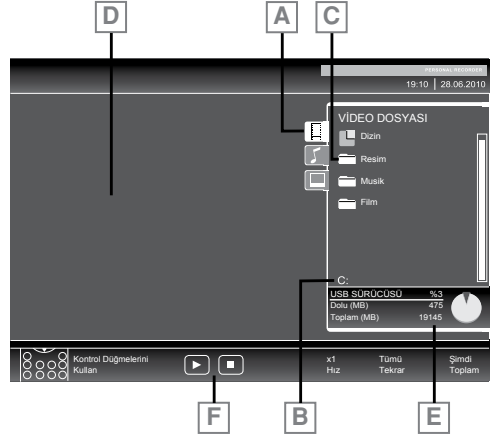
D

A

C

PERSONAL RECORDER

19:10 | 28.06.2010

VİDEO DOSYASI

Dizin

Resim

Musik

Film

C:

USB SÜRÜCÜSÜ %3

Dolu (MB) 475

Toplam (MB) 19145

Kontrol Düğmelerini Kullan

x1 Hız

Tümü Tekrar

Şimdi Toplam

F

B

E